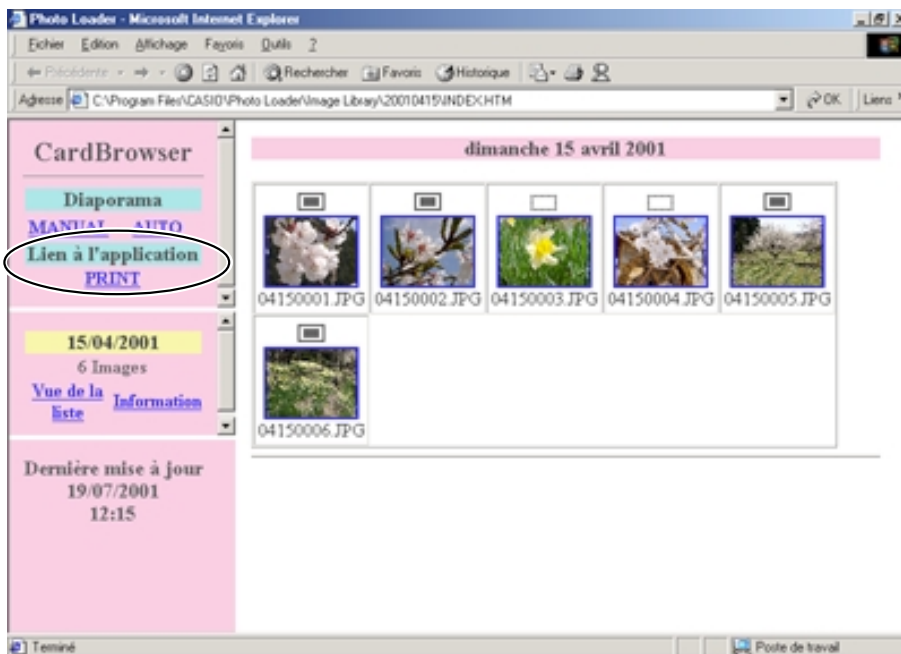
Photo Loader - Microsoft Internet Explorer

Fichier Edition Affichage Favoris Outils ?

Précédente Rechercher Favoris Historique

Adresse C:\Program Files\CASIO\Photo Loader\Image Library\20010415\INDEX.HTM

OK Liens

CardBrowser

Diaporama

MANUAL AUTO

Lien à l'application

PRINT

15/04/2001

6 Images

Vue de la liste

Information

Dernière mise à jour
19/07/2001
12:15

dimanche 15 avril 2001

04150001.JPG 04150002.JPG 04150003.JPG 04150004.JPG 04150005.JPG

04150006.JPG

Terminé

Poste de travail